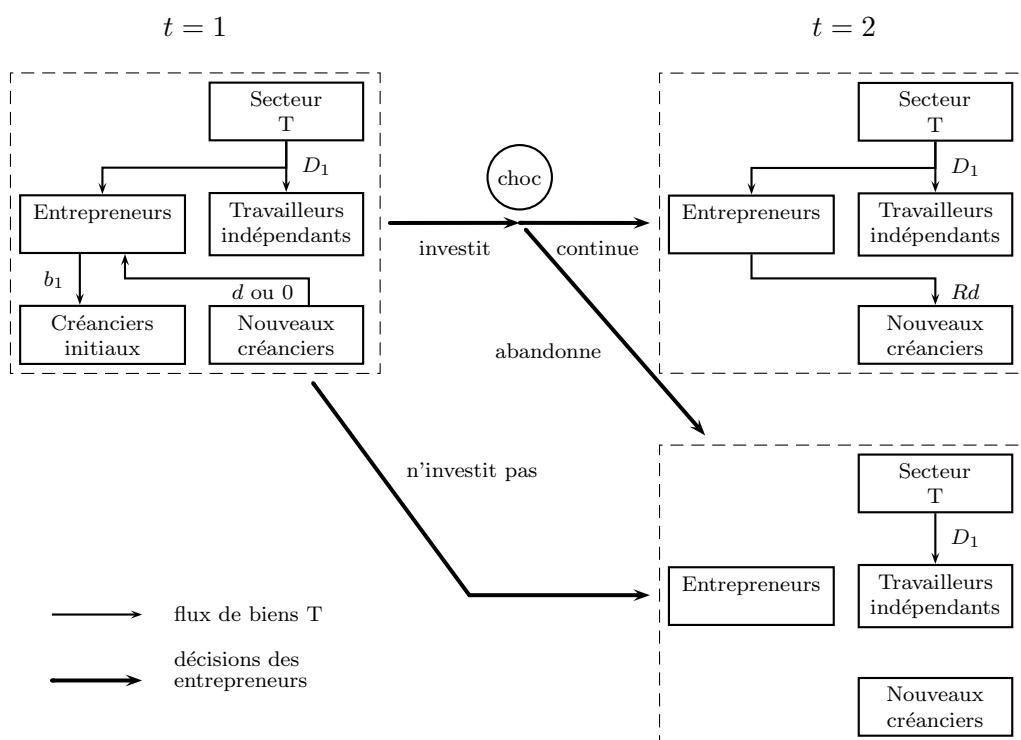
$t = 1$

$t = 2$

Secteur T

$D_1$

Entrepreneurs

Travailleurs indépendants

$b_1$

$d$ ou 0

Créanciers initiaux

Nouveaux créanciers

choc

investit

continue

abandonne

Secteur T

$D_1$

Entrepreneurs

Travailleurs indépendants

$Rd$

Nouveaux créanciers

n'investit pas

Secteur T

$D_1$

Entrepreneurs

Travailleurs indépendants

Nouveaux créanciers

flux de biens T

décisions des entrepreneurs